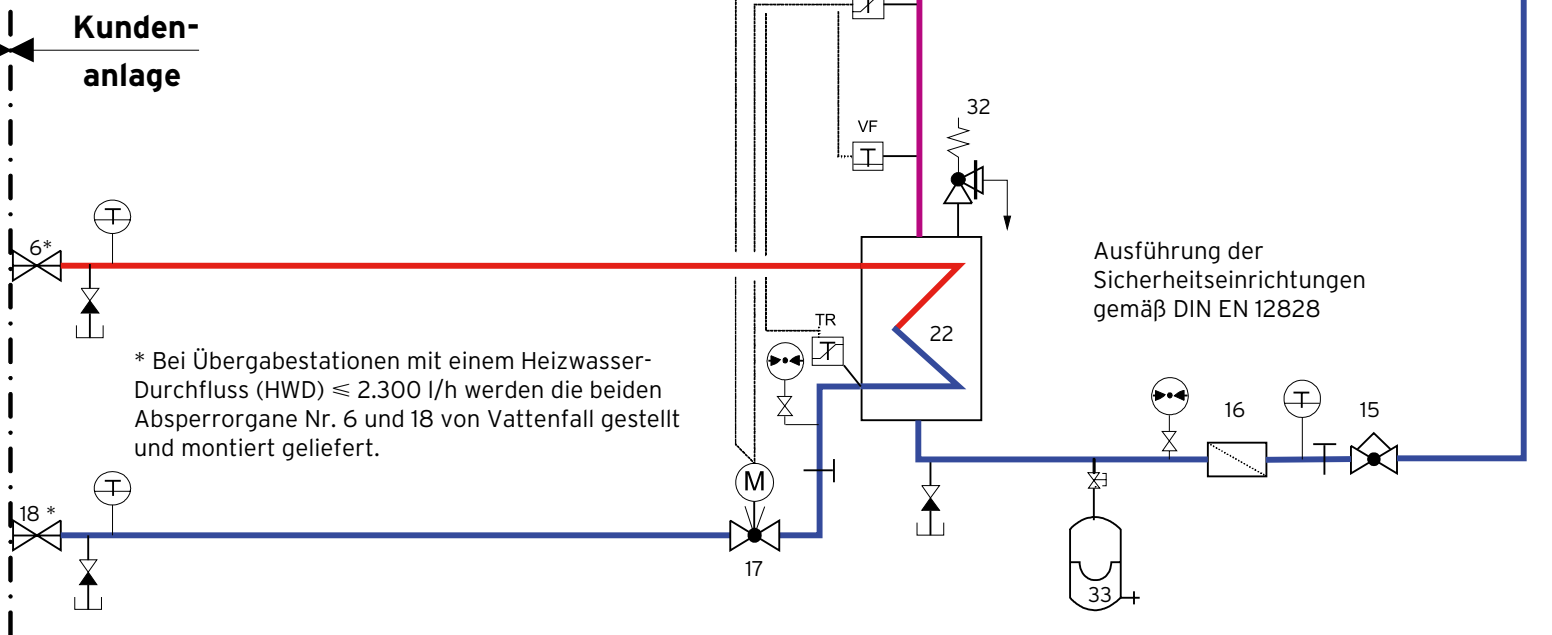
Kundenanlage

6*

18 *

32

VF

TR

22

M

17

Ausführung der Sicherheitseinrichtungen gemäß DIN EN 12828

* Bei Übergabestationen mit einem Heizwasser-Durchfluss (HWD) $\leqslant$ 2.300 l/h werden die beiden Absperrorgane Nr. 6 und 18 von Vattenfall gestellt und montiert geliefert.

16

15

33